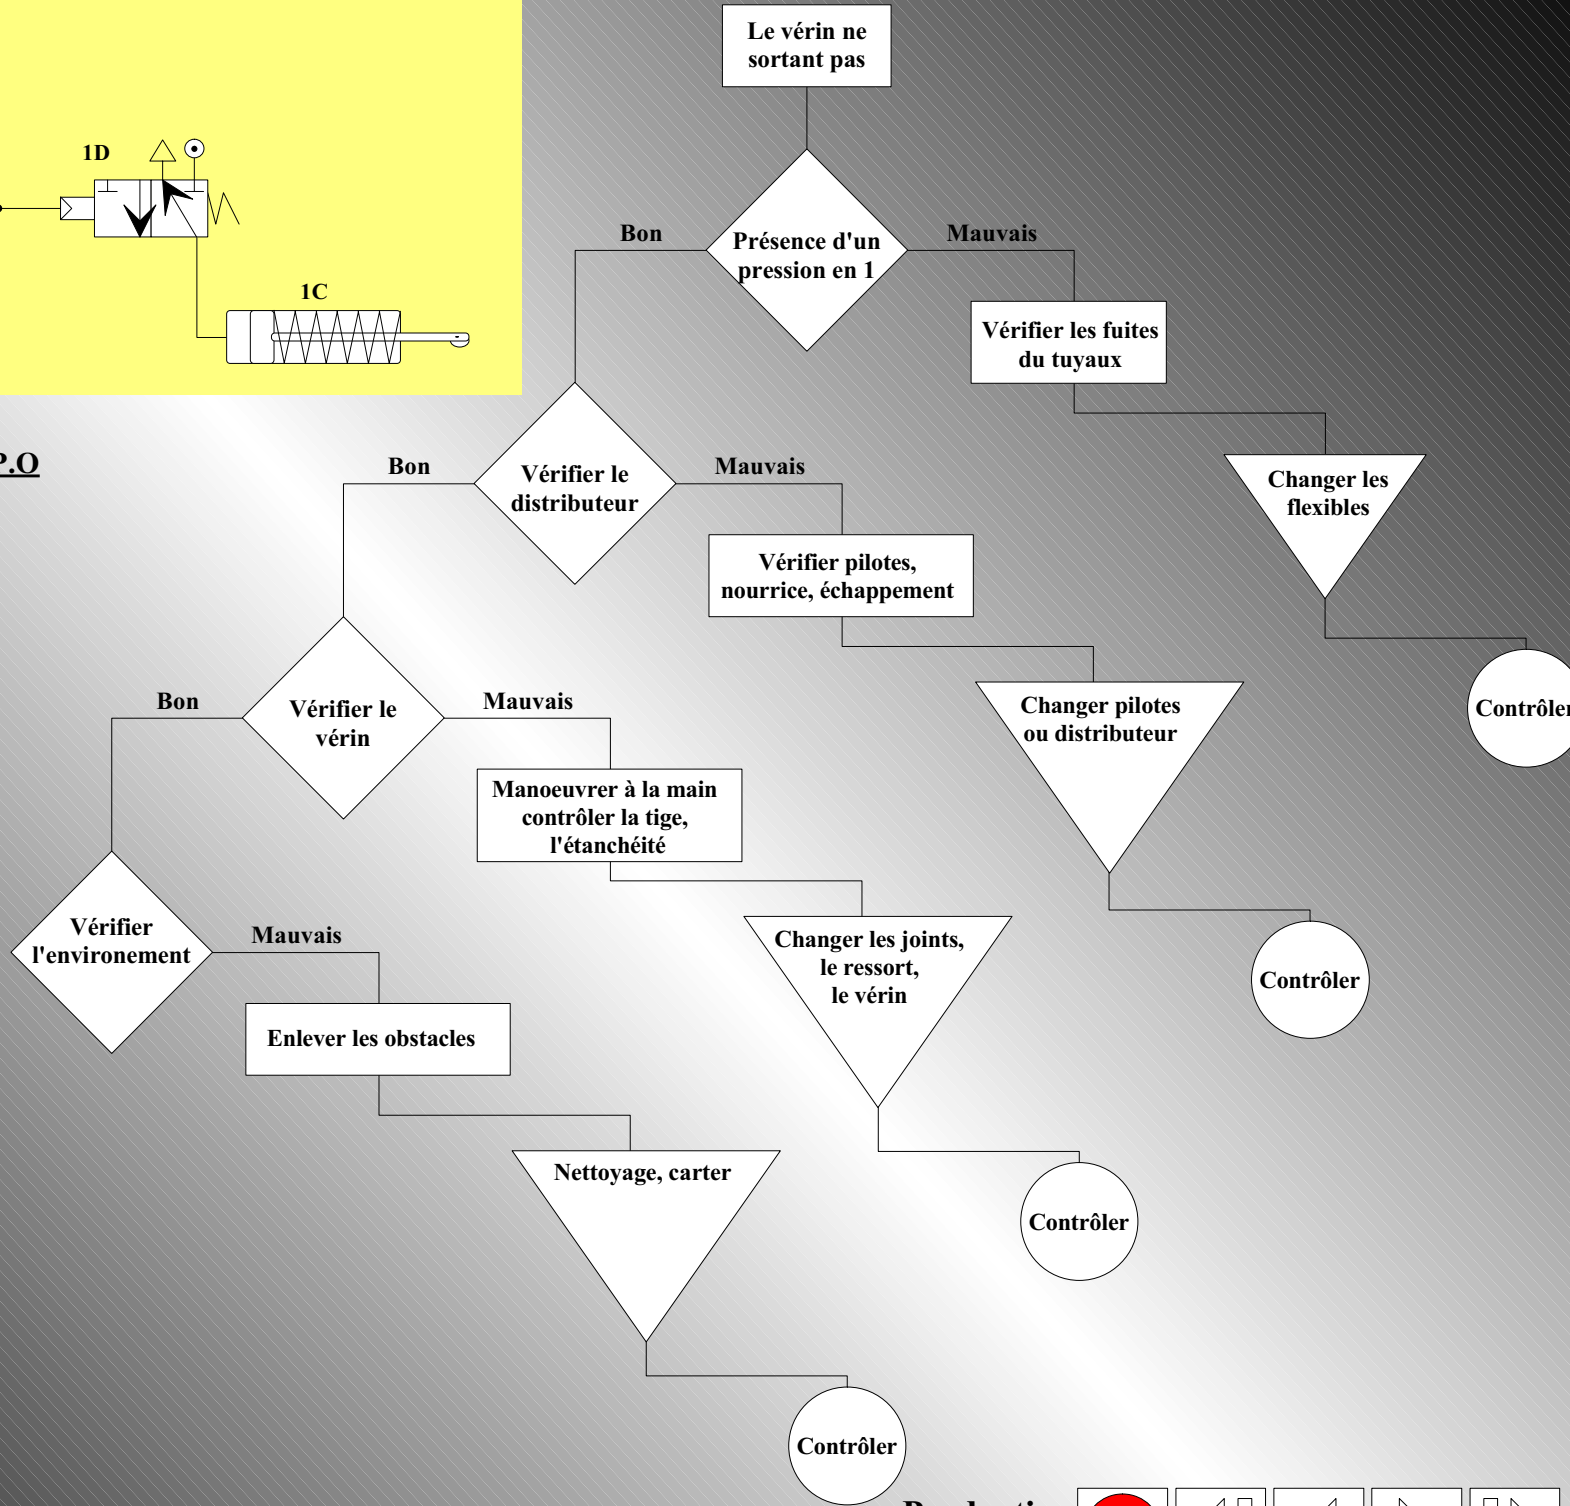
1D

1C

P.O

Le vérin ne sortant pas

Bon

Présence d'un pression en 1

Mauvais

Vérifier les fuites du tuyaux

Changer les flexibles

Contrôler

Bon

Vérifier le distributeur

Mauvais

Vérifier pilotes, nourrice, échappement

Changer pilotes ou distributeur

Contrôler

Bon

Vérifier le vérin

Mauvais

Manoeuvrer à la main contrôler la tige, l'étanchéité

Changer les joints, le ressort, le vérin

Contrôler

Vérifier l'environement

Mauvais

Enlever les obstacles

Nettoyage, carter

Contrôler

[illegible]